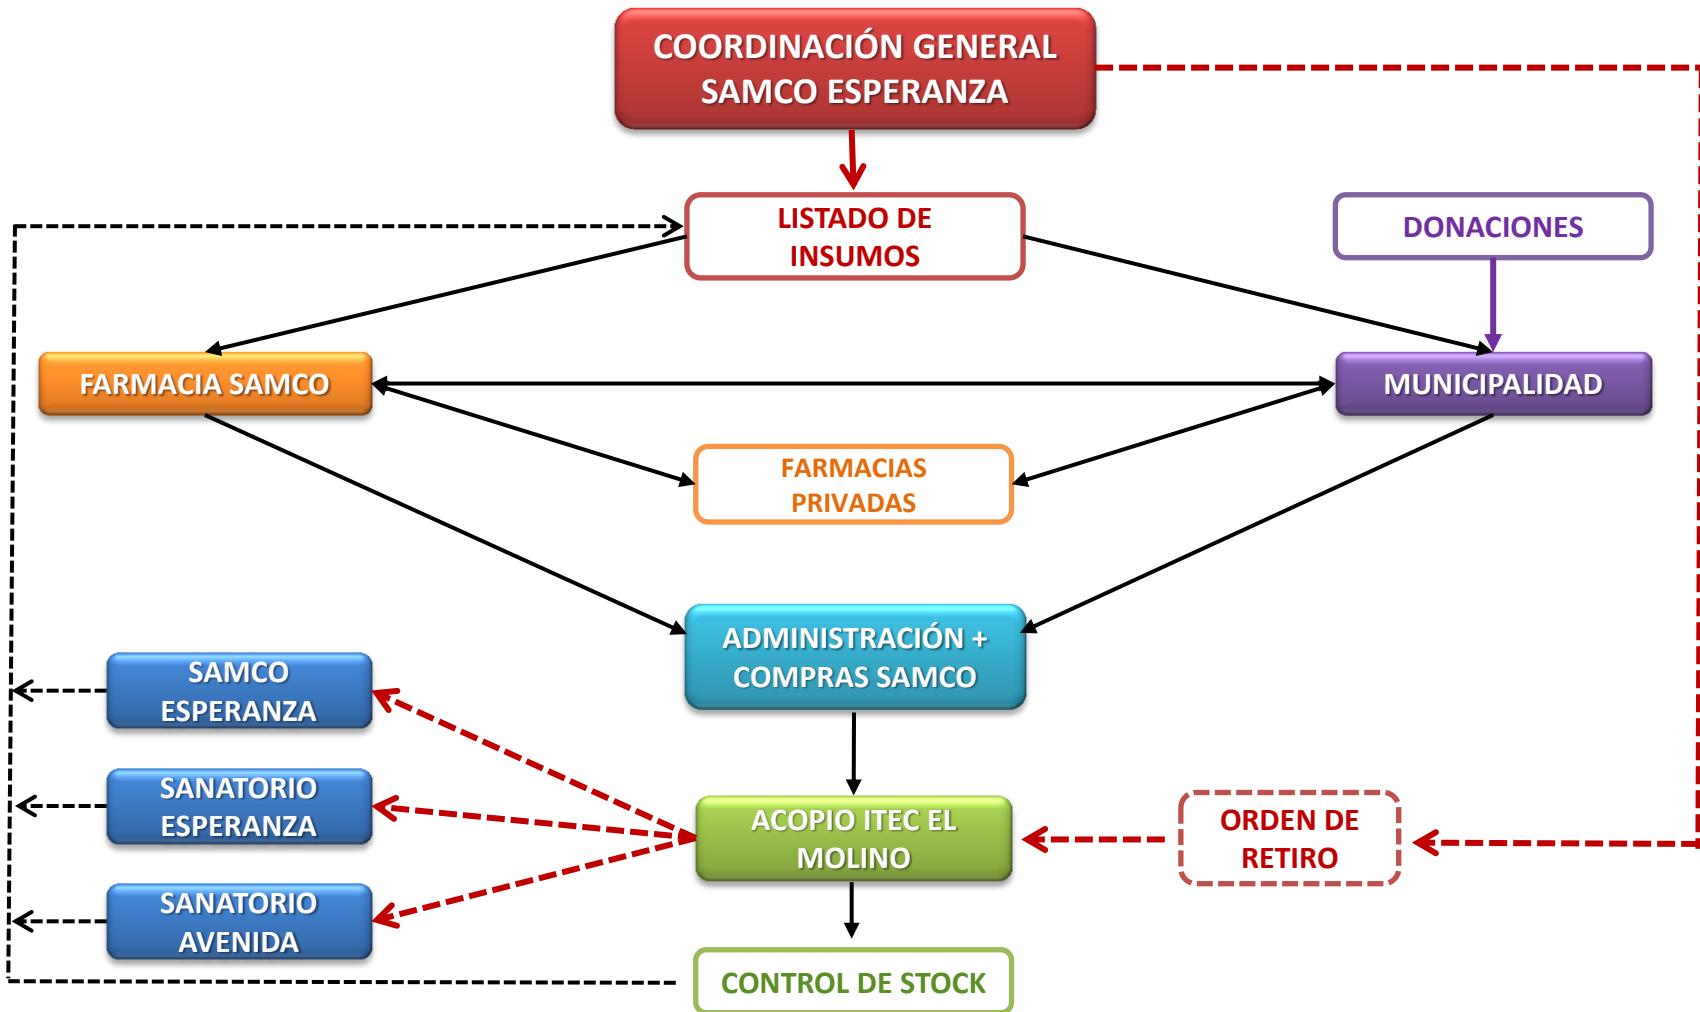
COORDINACIÓN GENERAL SAMCO ESPERANZA

LISTADO DE INSUMOS

DONACIONES

FARMACIA SAMCO

MUNICIPALIDAD

FARMACIAS PRIVADAS

ADMINISTRACIÓN + COMPRAS SAMCO

SAMCO ESPERANZA

SANATORIO ESPERANZA

SANATORIO AVENIDA

ACOPIO ITEC EL MOLINO

ORDEN DE RETIRO

CONTROL DE STOCK